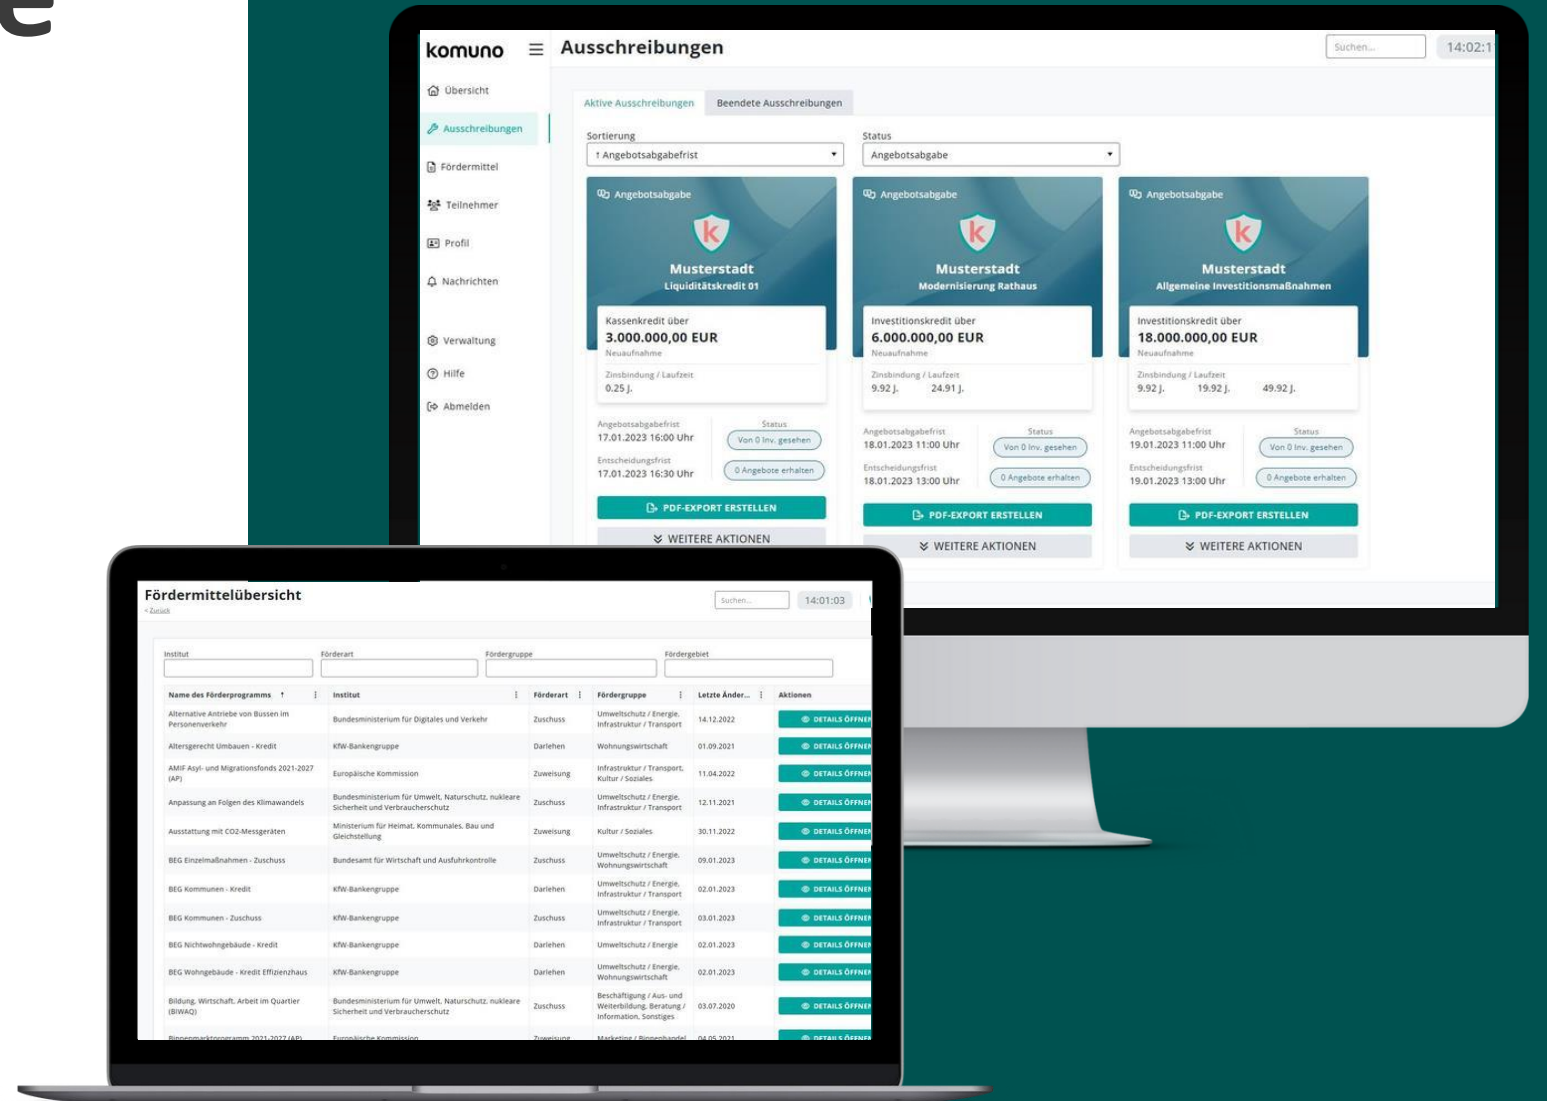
e

komuno

Ausschreibungen

Suchen...

14:02:1

Übersicht

Ausschreibungen

Fördermittel

Teilnehmer

Profil

Nachrichten

Verwaltung

Hilfe

Abmelden

Aktive Ausschreibungen | Beendete Ausschreibungen

Sortierung
↑ Angebotsabgabefrist

Status
Angebotsabgabe

Angebotsabgabe
Musterstadt
Liquiditätskredit 01
Kassenkredit über
3.000.000,00 EUR
Neuaufnahme
Zinsbindung / Laufzeit
0.25 J.
Angebotsabgabefrist
17.01.2023 16:00 Uhr
Status
Von 0 Inv. gesehen
Entscheidungsfrist
17.01.2023 16:30 Uhr
0 Angebote erhalten
PDF-EXPORT ERSTELLEN
WEITERE AKTIONEN

Angebotsabgabe
Musterstadt
Modernisierung Rathaus
Investitionskredit über
6.000.000,00 EUR
Neuaufnahme
Zinsbindung / Laufzeit
9.92 J. 24.91 J.
Angebotsabgabefrist
18.01.2023 11:00 Uhr
Status
Von 0 Inv. gesehen
Entscheidungsfrist
18.01.2023 13:00 Uhr
0 Angebote erhalten
PDF-EXPORT ERSTELLEN
WEITERE AKTIONEN

Angebotsabgabe
Musterstadt
Allgemeine Investitionsmaßnahmen
Investitionskredit über
18.000.000,00 EUR
Neuaufnahme
Zinsbindung / Laufzeit
9.92 J. 19.92 J. 49.92 J.
Angebotsabgabefrist
19.01.2023 11:00 Uhr
Status
Von 0 Inv. gesehen
Entscheidungsfrist
19.01.2023 13:00 Uhr
0 Angebote erhalten
PDF-EXPORT ERSTELLEN
WEITERE AKTIONEN

Fördermittelübersicht
< Zurück

Suchen...

14:01:03

Institut | Förderart | Fördergruppe | Fördergebiet

| Name des Förderprogramms ↑ | Institut | Förderart | Fördergruppe | Letzte Änder... | Aktionen |
|---|---|---|---|---|---|
| Alternative Antriebe von Bussen im Personenverkehr | Bundesministerium für Digitales und Verkehr | Zuschuss | Umweltschutz / Energie, Infrastruktur / Transport | 14.12.2022 | DETAILS ÖFFNEN |
| Altersgerecht Umbauen - Kredit | KfW-Bankengruppe | Darlehen | Wohnungswirtschaft | 01.09.2021 | DETAILS ÖFFNEN |
| AMIF Asyl- und Migrationsfonds 2021-2027 (AP) | Europäische Kommission | Zuweisung | Infrastruktur / Transport, Kultur / Soziales | 11.04.2022 | DETAILS ÖFFNEN |
| Anpassung an Folgen des Klimawandels | Bundesministerium für Umwelt, Naturschutz, nukleare Sicherheit und Verbraucherschutz | Zuschuss | Umweltschutz / Energie, Infrastruktur / Transport | 12.11.2021 | DETAILS ÖFFNEN |
| Ausstattung mit CO2-Messgeräten | Ministerium für Heimat, Kommunales, Bau und Gleichstellung | Zuweisung | Kultur / Soziales | 30.11.2022 | DETAILS ÖFFNEN |
| BEG Einzelmaßnahmen - Zuschuss | Bundesamt für Wirtschaft und Ausfuhrkontrolle | Zuschuss | Umweltschutz / Energie, Wohnungswirtschaft | 09.01.2023 | DETAILS ÖFFNEN |
| BEG Kommunen - Kredit | KfW-Bankengruppe | Darlehen | Umweltschutz / Energie, Infrastruktur / Transport | 02.01.2023 | DETAILS ÖFFNEN |
| BEG Kommunen - Zuschuss | KfW-Bankengruppe | Zuschuss | Umweltschutz / Energie, Infrastruktur / Transport | 03.01.2023 | DETAILS ÖFFNEN |
| BEG Nichtwohngebäude - Kredit | KfW-Bankengruppe | Darlehen | Umweltschutz / Energie | 02.01.2023 | DETAILS ÖFFNEN |
| BEG Wohngebäude - Kredit Effizienzhaus | KfW-Bankengruppe | Darlehen | Umweltschutz / Energie, Wohnungswirtschaft | 02.01.2023 | DETAILS ÖFFNEN |
| Bildung, Wirtschaft, Arbeit im Quartier (BIWAQ) | Bundesministerium für Umwelt, Naturschutz, nukleare Sicherheit und Verbraucherschutz | Zuschuss | Beschäftigung / Aus- und Weiterbildung, Beratung / Information, Sonstiges | 03.07.2020 | DETAILS ÖFFNEN |
| Binnenmarktprogramm 2021-2027 (AP) | Europäische Kommission | Zuweisung | Marketing / Binnenhandel | 04.05.2021 | DETAILS ÖFFNEN |